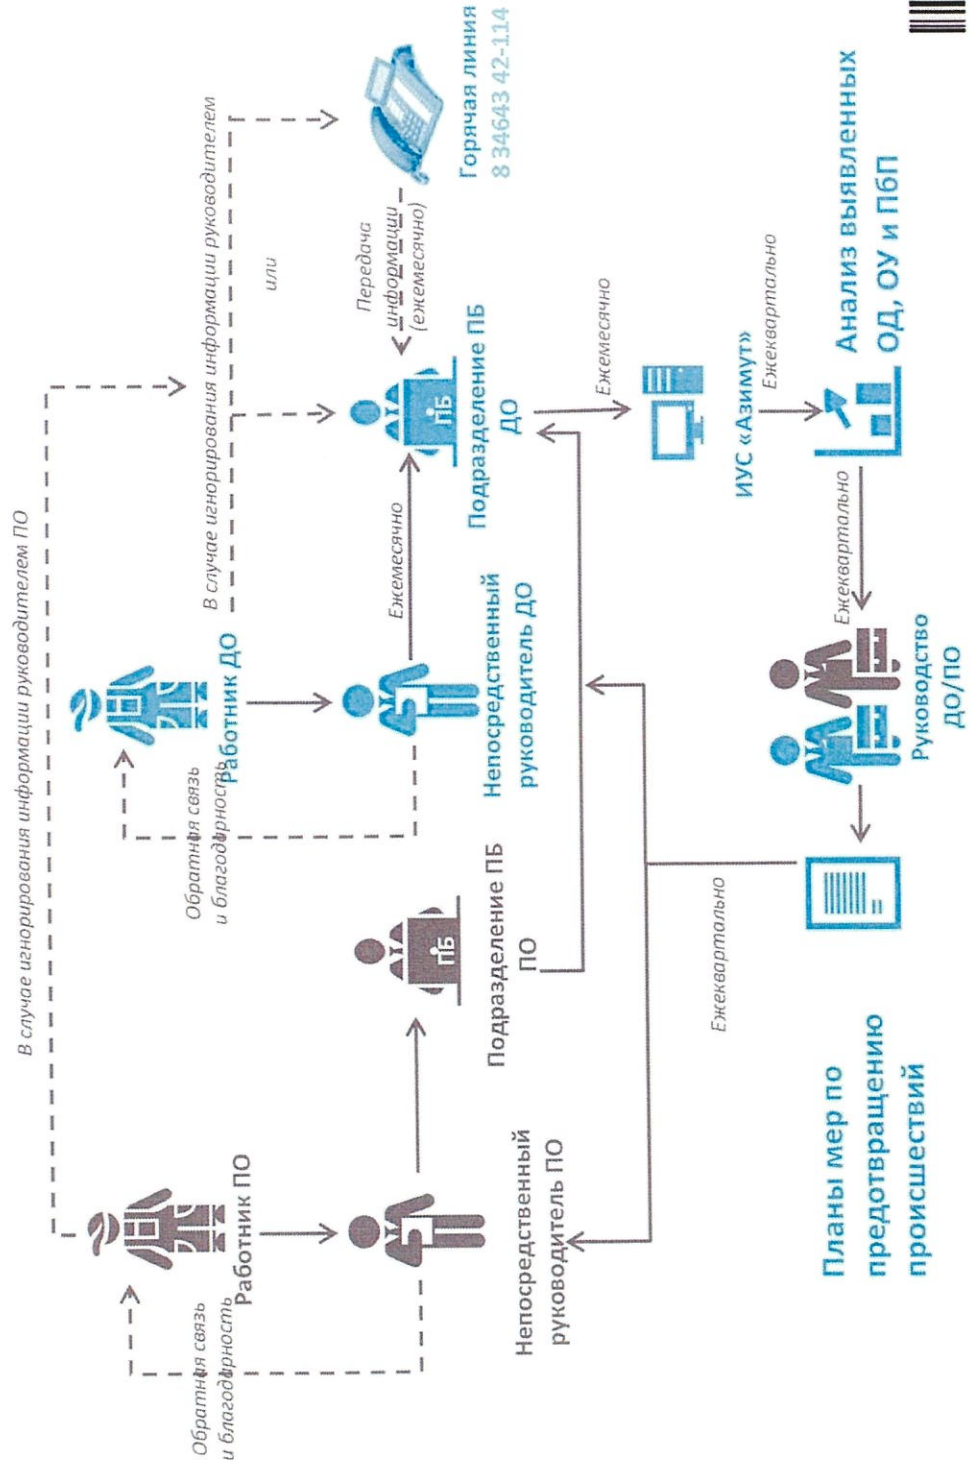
В случае игнорирования информации руководителем ПО

В случае игнорирования информации руководителем

или

Передача информации (ежемесячно)

Горячая линия
8 34643 42-114

Работник ДО

Обратная связь и благодарность

Непосредственный руководитель ДО

Ежемесячно

ПБ

Подразделение ПБ ДО

Ежемесячно

ИУС «Азимут»

Ежеквартально

Анализ выявленных ОД, ОУ и ПБП

Ежеквартально

Руководство ДО/ПО

Работник ПО

Обратная связь и благодарность

Непосредственный руководитель ПО

ПБ

Подразделение ПБ ПО

Ежеквартально

Планы мер по предотвращению происшествий